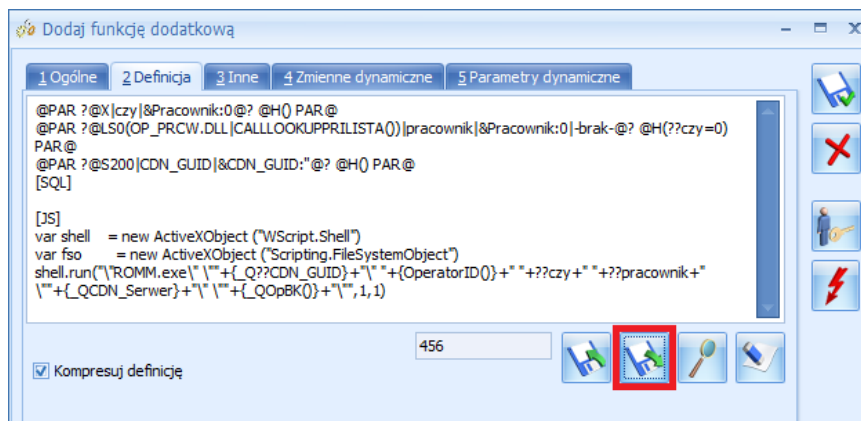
Dodaj funkcję dodatkową

1 Ogólne | 2 Definicja | 3 Inne | 4 Zmienne dynamiczne | 5 Parametry dynamiczne

@PAR ?@X|czy|&Pracownik:0@? @H() PAR@
@PAR ?@LS0(OP_PRCW.DLL|CALLLOOKUPPRILISTA()|pracownik|&Pracownik:0|-brak-@? @H(??czy=0) PAR@
@PAR ?@S200|CDN_GUID|&CDN_GUID:"@? @H() PAR@
[SQL]

[JS]
var shell = new ActiveXObject ("WScript.Shell")
var fso = new ActiveXObject ("Scripting.FileSystemObject")
shell.run("\"ROMM.exe\" \""+{_Q??CDN_GUID}+"\" "+{OperatorID()}+" "+??czy+" "+??pracownik+" \""+{_QCDN_Serwer}+"\" \""+{_QOpBK()}+"\"",1,1)

456

Kompresuj definicję